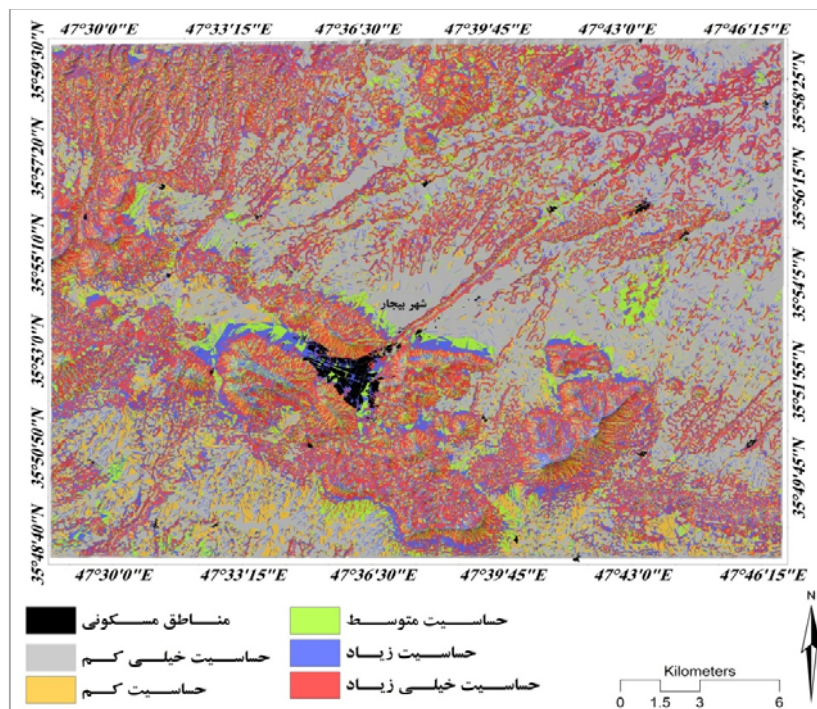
47°30'0"E 47°33'15"E 47°36'30"E 47°39'45"E 47°43'0"E 47°46'15"E

35°59'30"N
35°57'20"N
35°55'10"N
35°53'0"N
35°50'50"N
35°48'40"N

35°58'25"N
35°56'15"N
35°54'5"N
35°51'55"N
35°49'45"N

شهر بیجار

47°30'0"E 47°33'15"E 47°36'30"E 47°39'45"E 47°43'0"E 47°46'15"E

مناطق مسکونی
حساسیت خیلی کم
حساسیت کم
حساسیت متوسط
حساسیت زیاد
حساسیت خیلی زیاد

N

Kilometers
0 1.5 3 6